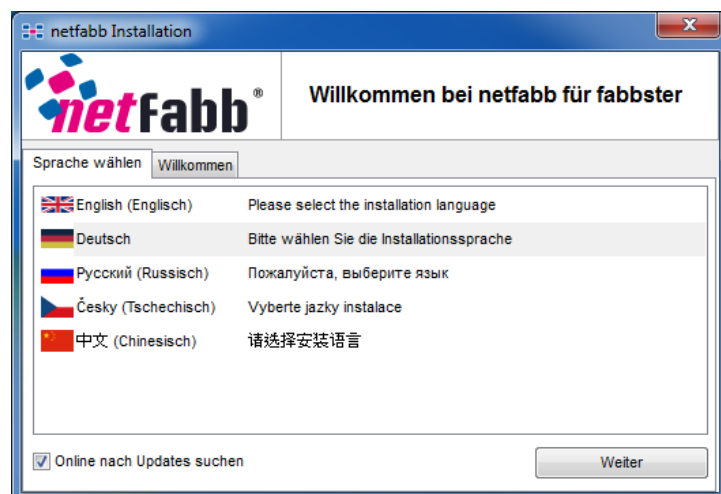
netfabb Installation

netFabb®

Willkommen bei netfabb für fabbster

Sprache wählen | Willkommen

| | |
|---|---|
| English (Englisch) | Please select the installation language |
| Deutsch | Bitte wählen Sie die Installationssprache |
| Русский (Russisch) | Пожалуйста, выберите язык |
| Česky (Tschechisch) | Vyberte jazky instalace |
| 中文 (Chinesisch) | 请选择安装语言 |

Online nach Updates suchen

Weiter